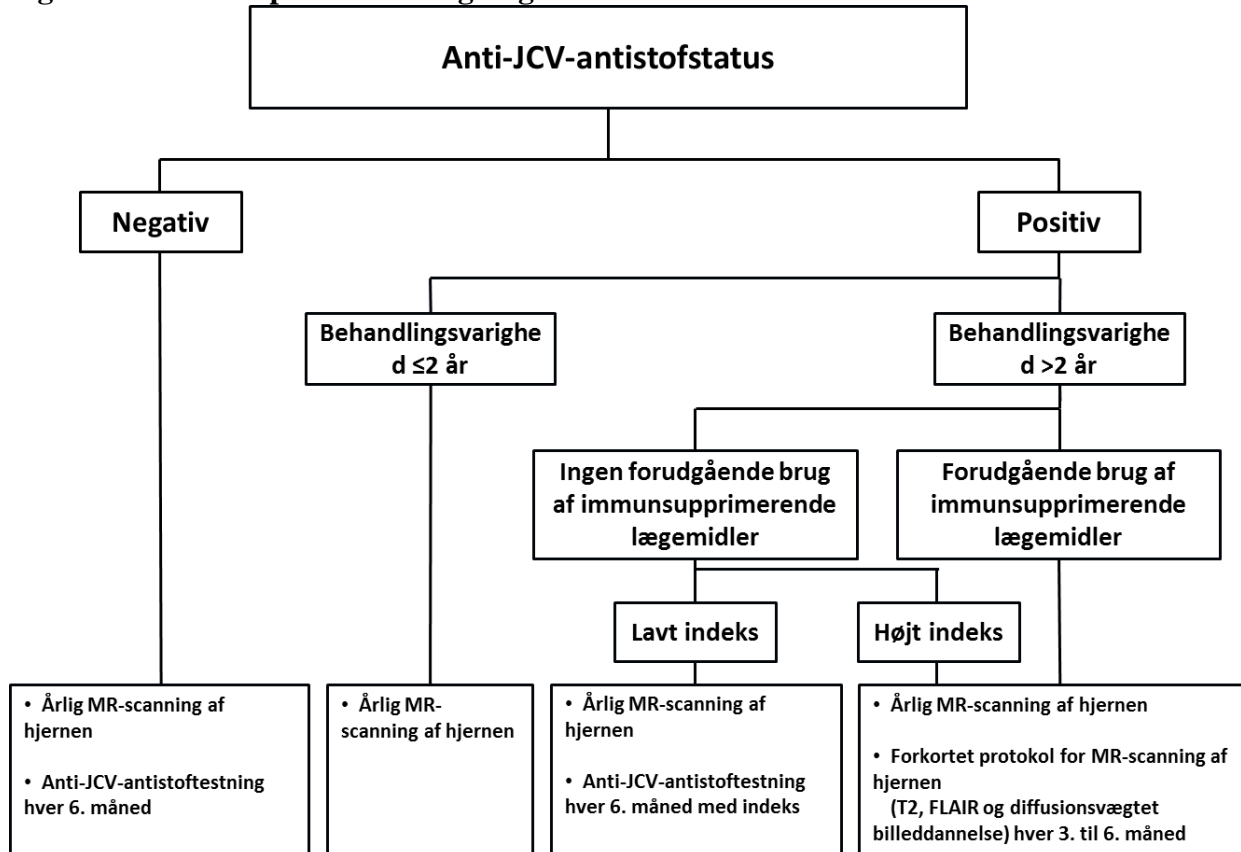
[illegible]

Anti-JCV-antistofstatus

Negativ

Positiv

Behandlingsvarighed ≤2 år

Behandlingsvarighed >2 år

Ingen forudgående brug af immunsupprimerende lægemidler

Forudgående brug af immunsupprimerende lægemidler

Lavt indeks

Højt indeks

• Årlig MR-scanning af hjernen

• Anti-JCV-antistoftestning hver 6. måned

• Årlig MR-scanning af hjernen

• Årlig MR-scanning af hjernen

• Anti-JCV-antistoftestning hver 6. måned med indeks

• Årlig MR-scanning af hjernen

• Forkortet protokol for MR-scanning af hjernen (T2, FLAIR og diffusionsvægtet billeddannelse) hver 3. til 6. måned